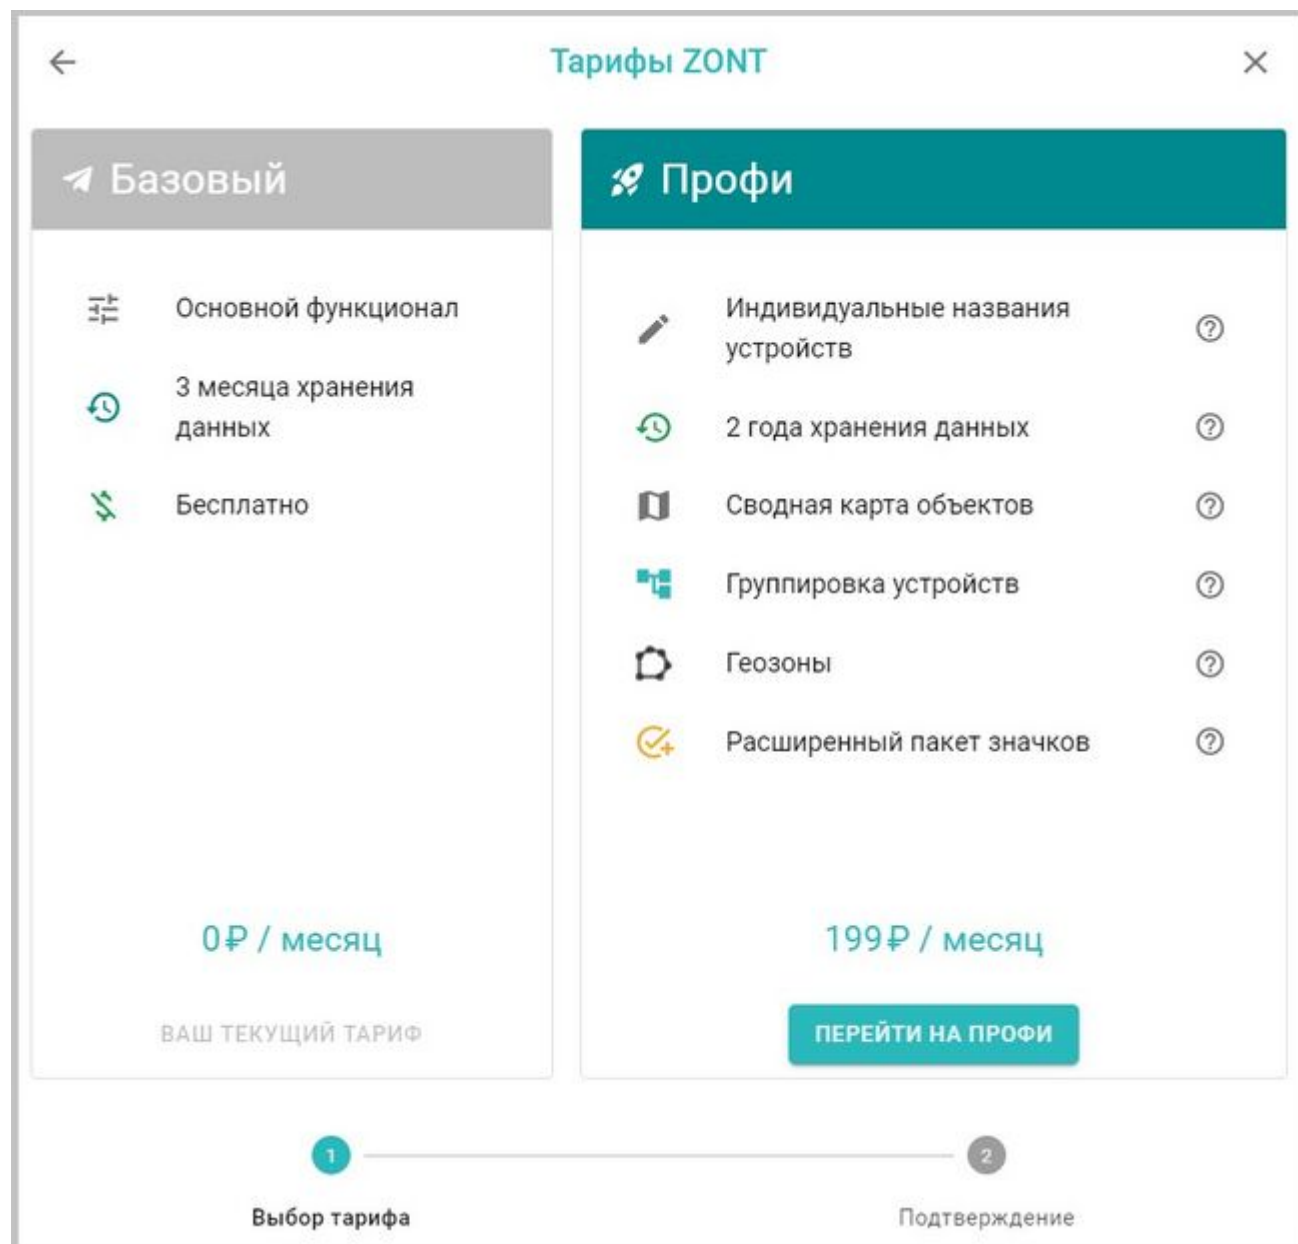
Тарифы ZONT

Базовый

Основной функционал

3 месяца хранения данных

Бесплатно

0₽ / месяц

ВАШ ТЕКУЩИЙ ТАРИФ

Профи

Индивидуальные названия устройств

2 года хранения данных

Сводная карта объектов

Группировка устройств

Геозоны

Расширенный пакет значков

199₽ / месяц

ПЕРЕЙТИ НА ПРОФИ

1
Выбор тарифа

2
Подтверждение